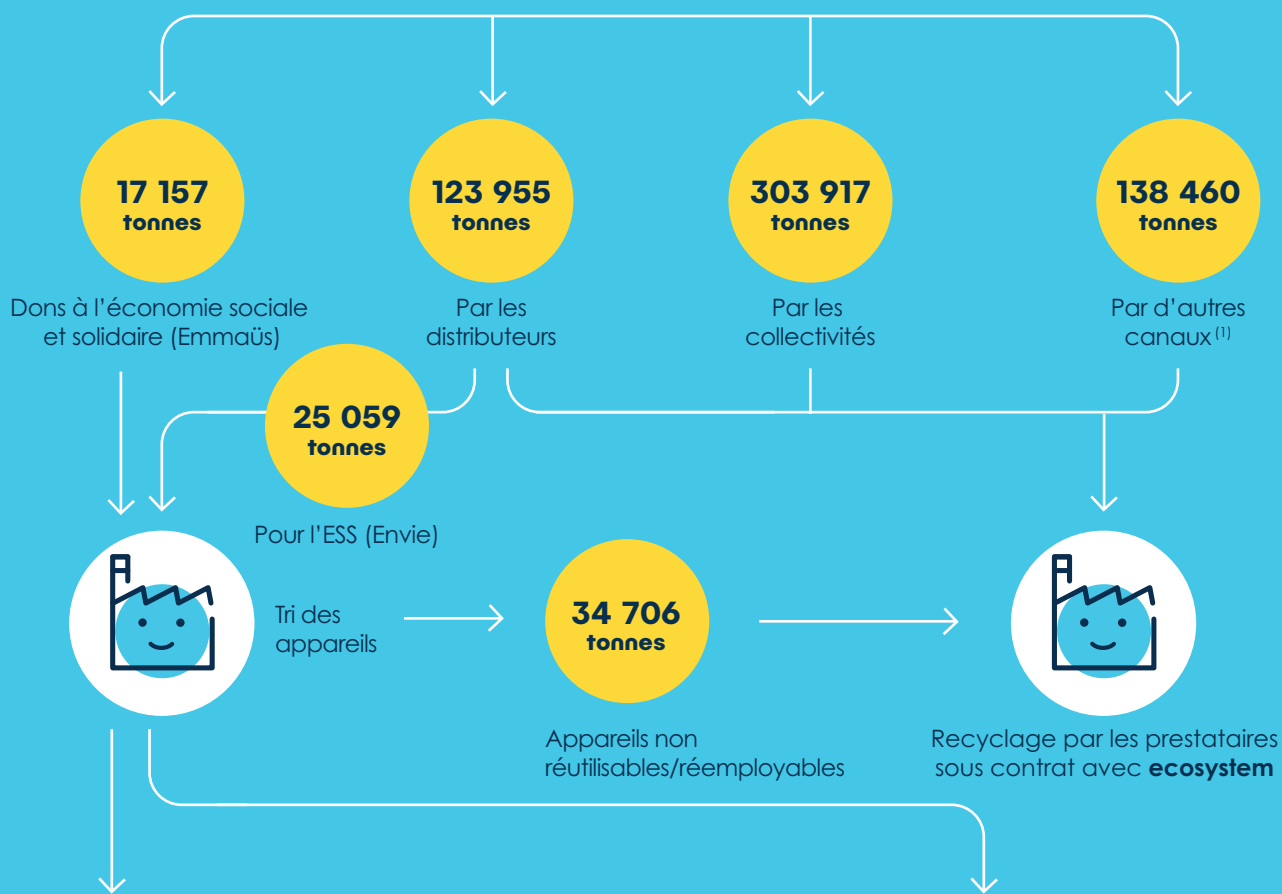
17 157
tonnes

123 955
tonnes

303 917
tonnes

138 460
tonnes

Dons à l'économie sociale et solidaire (Emmaüs)

Par les distributeurs

Par les collectivités

Par d'autres canaux $^{(1)}$

25 059
tonnes

Pour l'ESS (Envie)

Tri des appareils

34 706
tonnes

Appareils non réutilisables/réemployables

Recyclage par les prestataires sous contrat avec **ecosystem**